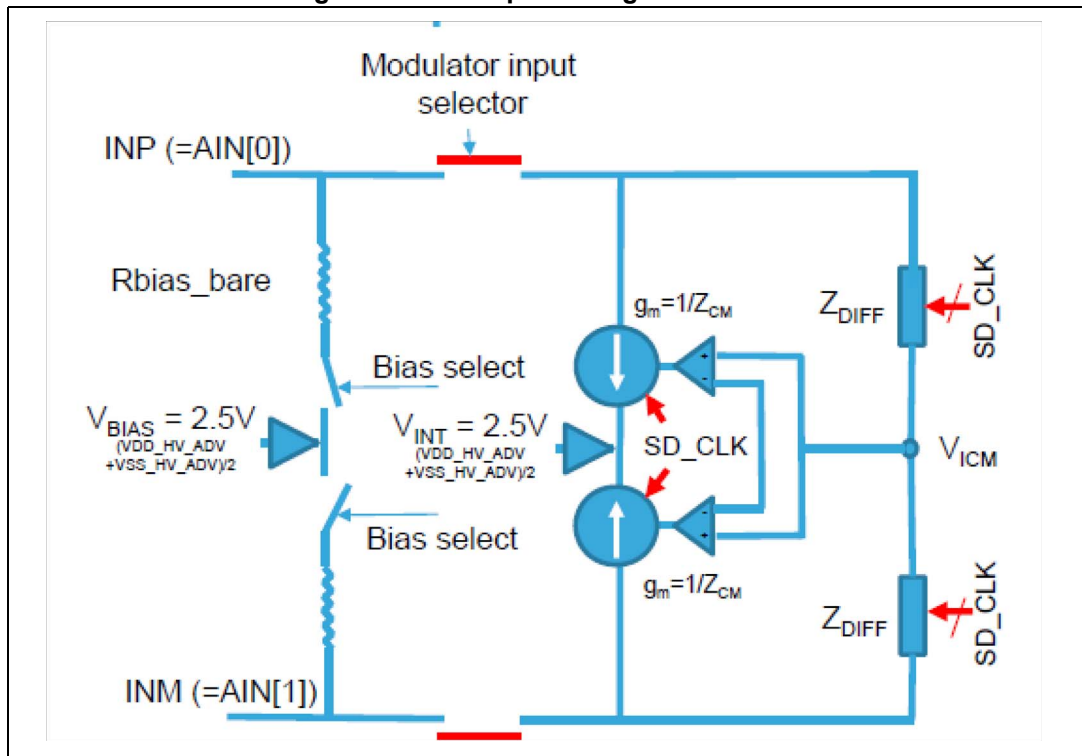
Modulator input selector

INP (=AIN[0])

Rbias_bare

$g_m=1/Z_{CM}$

$Z_{DIFF}$

SD_CLK

Bias select

$V_{BIAS}$ = 2.5V
(VDD_HV_ADV +VSS_HV_ADV)/2

$V_{INT}$ = 2.5V
(VDD_HV_ADV +VSS_HV_ADV)/2

SD_CLK

$V_{ICM}$

Bias select

$g_m=1/Z_{CM}$

$Z_{DIFF}$

SD_CLK

INM (=AIN[1])